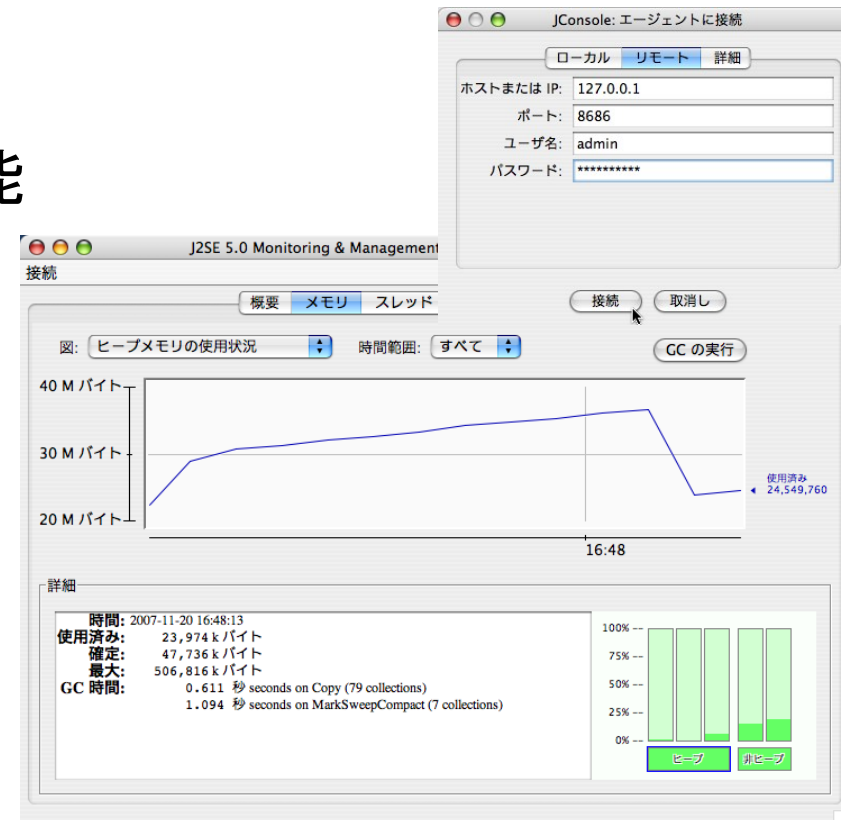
能

JConsole: エージェントに接続

ローカル リモート 詳細

ホストまたは IP: 127.0.0.1
ポート: 8686
ユーザ名: admin
パスワード: **********

接続 取消し

J2SE 5.0 Monitoring & Management

接続

概要 メモリ スレッド

図: ヒープメモリの使用状況
時間範囲: すべて
GC の実行

40 M バイト
30 M バイト
20 M バイト

使用済み
24,549,760

16:48

詳細

時間: 2007-11-20 16:48:13
使用済み: 23,974 k バイト
確定: 47,736 k バイト
最大: 506,816 k バイト
GC 時間: 0.611 秒 seconds on Copy (79 collections)
1.094 秒 seconds on MarkSweepCompact (7 collections)

100%
75%
50%
25%
0%

ヒープ
非ヒープ